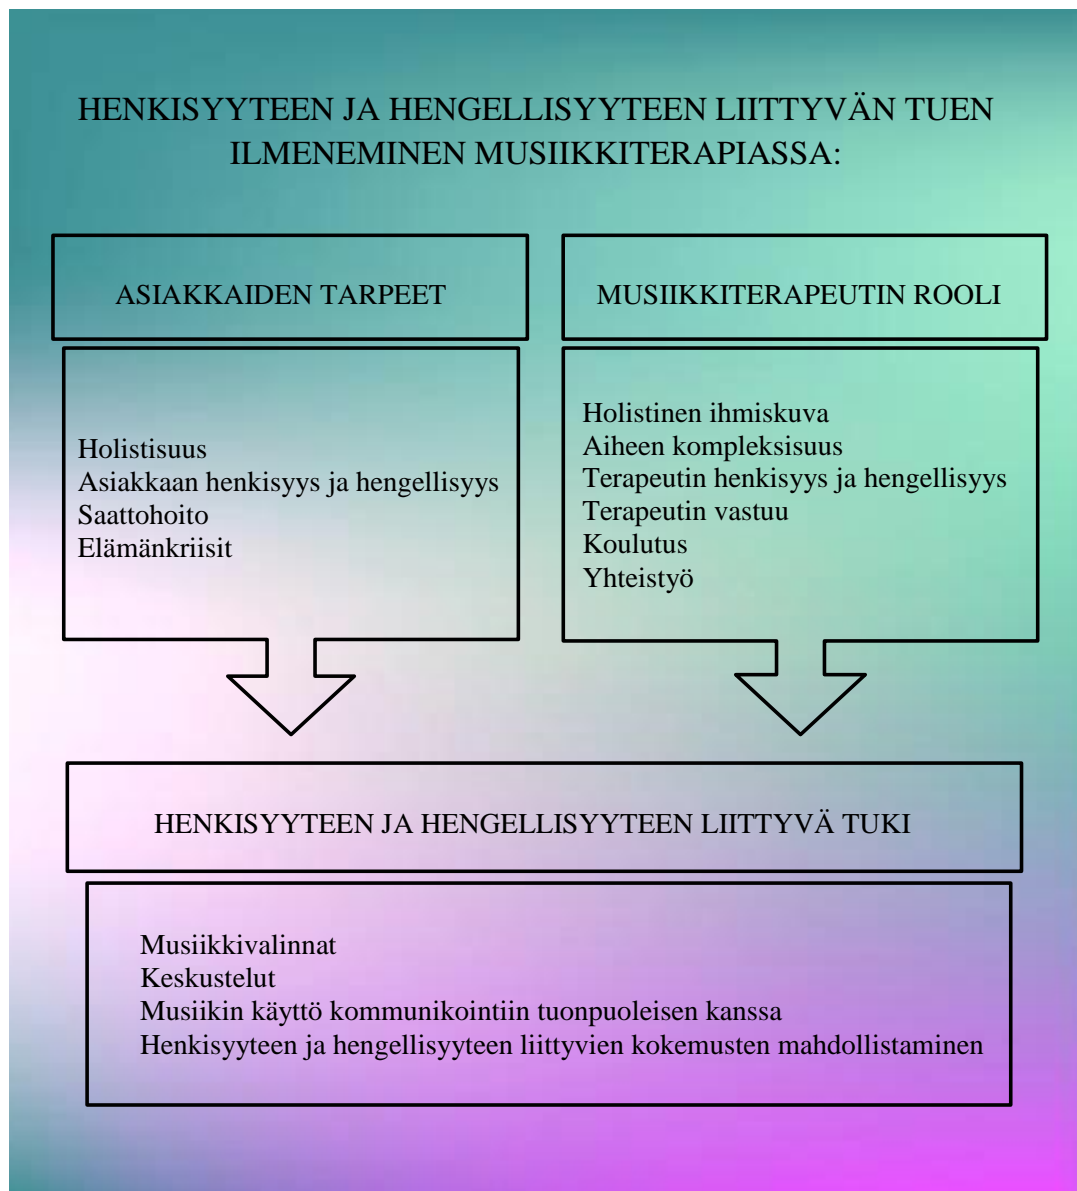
HENKISYYTEEN JA HENGELLISYYTEEN LIITTYVÄN TUEN ILMENEMINEN MUSIIKKITERAPIASSA:

ASIAKKAIDEN TARPEET

Holistisuus
Asiakkaan henkisyys ja hengellisyys
Saattohoito
Elämänkriisit

MUSIIKKITERAPEUTIN ROOLI

Holistinen ihmiskuva
Aiheen kompleksisuus
Terapeutin henkisyys ja hengellisyys
Terapeutin vastuu
Koulutus
Yhteistyö

HENKISYYTEEN JA HENGELLISYYTEEN LIITTYVÄ TUKI

Musiikkivalinnat
Keskustelut
Musiikin käyttö kommunikointiin tuonpuoleisen kanssa
Henkisyyteen ja hengellisyyteen liittyvien kokemusten mahdollistaminen